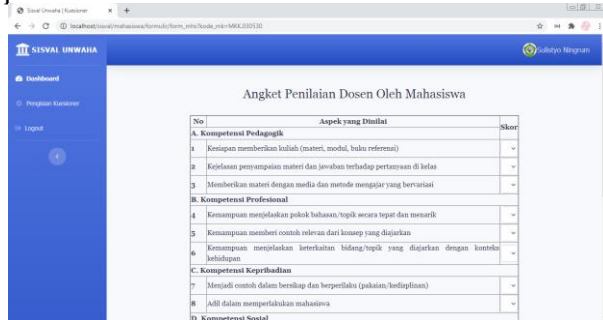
Sisval Unwaha | Kuesioner × +

localhost/sisval/mahasiswa/formulir/form_mhs?kode_mk=MKK030530

SISVAL UNWAHA

Sulistyo Ningrum

Dashboard

Pengisian Kuesioner

Logout

Angket Penilaian Dosen Oleh Mahasiswa

| No | Aspek yang Dinilai | Skor |
|---|---|---|
| A. Kompetensi Pedagogik | | |
| 1 | Kesiapan memberikan kuliah (materi, modul, buku referensi) | |
| 2 | Kejelasan penyampaian materi dan jawaban terhadap pertanyaan di kelas | |
| 3 | Memberikan materi dengan media dan metode mengajar yang bervariasi | |
| B. Kompetensi Profesional | | |
| 4 | Kemampuan menjelaskan pokok bahasan/topik secara tepat dan menarik | |
| 5 | Kemampuan memberi contoh relevan dari konsep yang diajarkan | |
| 6 | Kemampuan menjelaskan keterkaitan bidang/topik yang diajarkan dengan konteks kehidupan | |
| C. Kompetensi Kepribadian | | |
| 7 | Menjadi contoh dalam bersikap dan berperilaku (pakaian/kedisiplinan) | |
| 8 | Adil dalam memperlakukan mahasiswa | |
| D. Kompetensi Sosial | | |